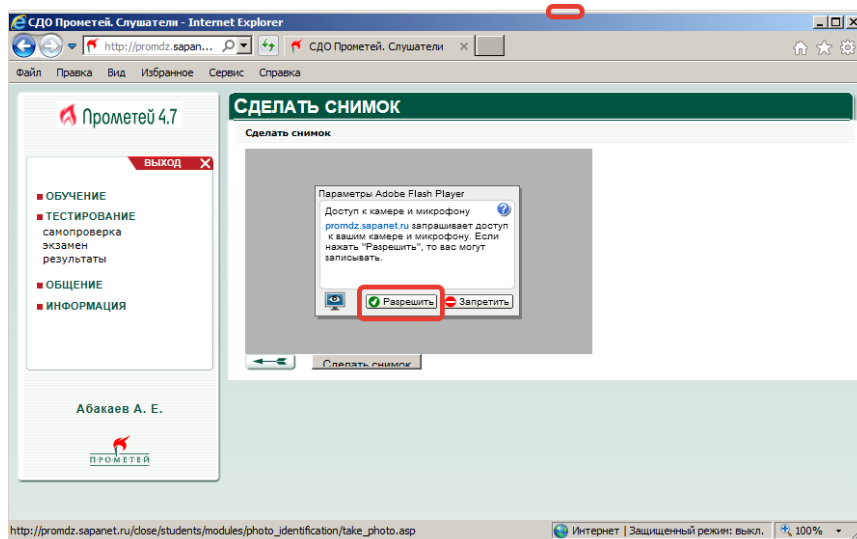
СДО Прометей. Слушатели - Internet Explorer

http://promdz.sapan...

СДО Прометей. Слушатели

Файл Правка Вид Избранное Сервис Справка

Прометей 4.7

ВЫХОД

ОБУЧЕНИЕ
ТЕСТИРОВАНИЕ
самопроверка
экзамен
результаты
ОБЩЕНИЕ
ИНФОРМАЦИЯ

Абакаев А. Е.

ПРОМЕТЕЙ

СДЕЛАТЬ СНИМОК

Сделать снимок

Параметры Adobe Flash Player

Доступ к камере и микрофону

promdz.sapanet.ru запрашивает доступ к вашим камере и микрофону. Если нажать "Разрешить", то вас могут записывать.

Разрешить Запретить

Сделать снимок

http://promdz.sapanet.ru/close/students/modules/photo_identification/take_photo.asp

Интернет | Защищенный режим: выкл.

100%